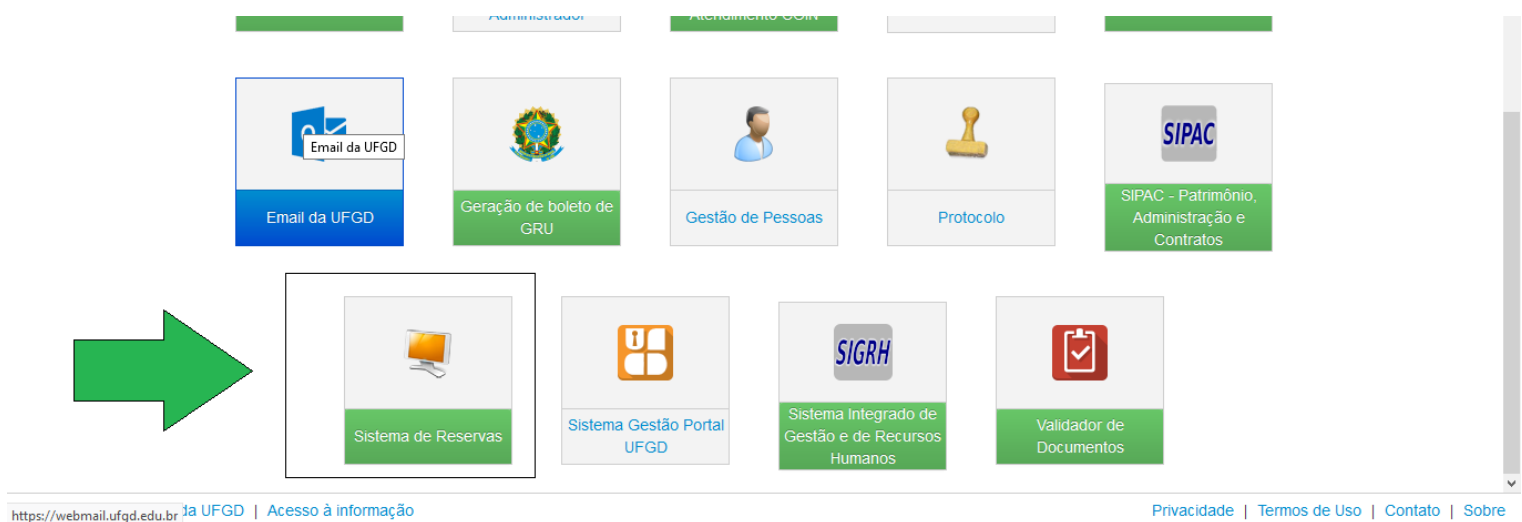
Administrador

Atendimento COIN

Email da UFGD

Email da UFGD

Geração de boleto de GRU

Gestão de Pessoas

Protocolo

SIPAC

SIPAC - Patrimônio, Administração e Contratos

Sistema de Reservas

Sistema Gestão Portal UFGD

SIGRH

Sistema Integrado de Gestão e de Recursos Humanos

Validador de Documentos

https://webmail.ufgd.edu.br da UFGD | Acesso à informação

Privacidade | Termos de Uso | Contato | Sobre